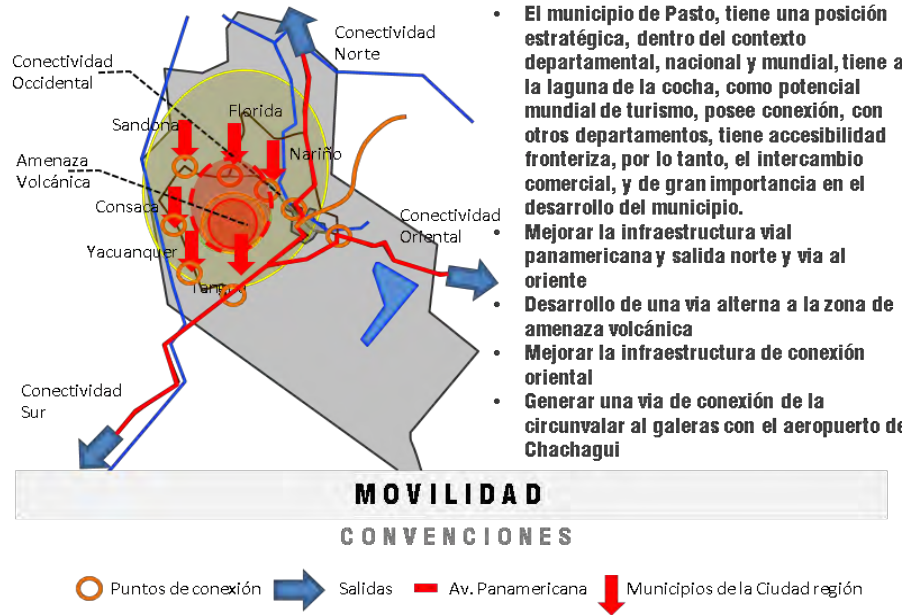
Conectividad Occidental

Conectividad Norte

Florida

Sandona

Nariño

Amenaza Volcánica

Consaca

Conectividad Oriental

Yacuanquer

Tangua

Conectividad Sur

- El municipio de Pasto, tiene una posición estratégica, dentro del contexto departamental, nacional y mundial, tiene a la laguna de la cocha, como potencial mundial de turismo, posee conexión, con otros departamentos, tiene accesibilidad fronteriza, por lo tanto, el intercambio comercial, y de gran importancia en el desarrollo del municipio.
- Mejorar la infraestructura vial panamericana y salida norte y via al oriente
- Desarrollo de una via alterna a la zona de amenaza volcánica
- Mejorar la infraestructura de conexión oriental
- Generar una via de conexión de la circunvalar al galeras con el aeropuerto de Chachagui

MOVILIDAD

CONVENCIONES

Puntos de conexión Salidas Av. Panamericana Municipios de la Ciudad región